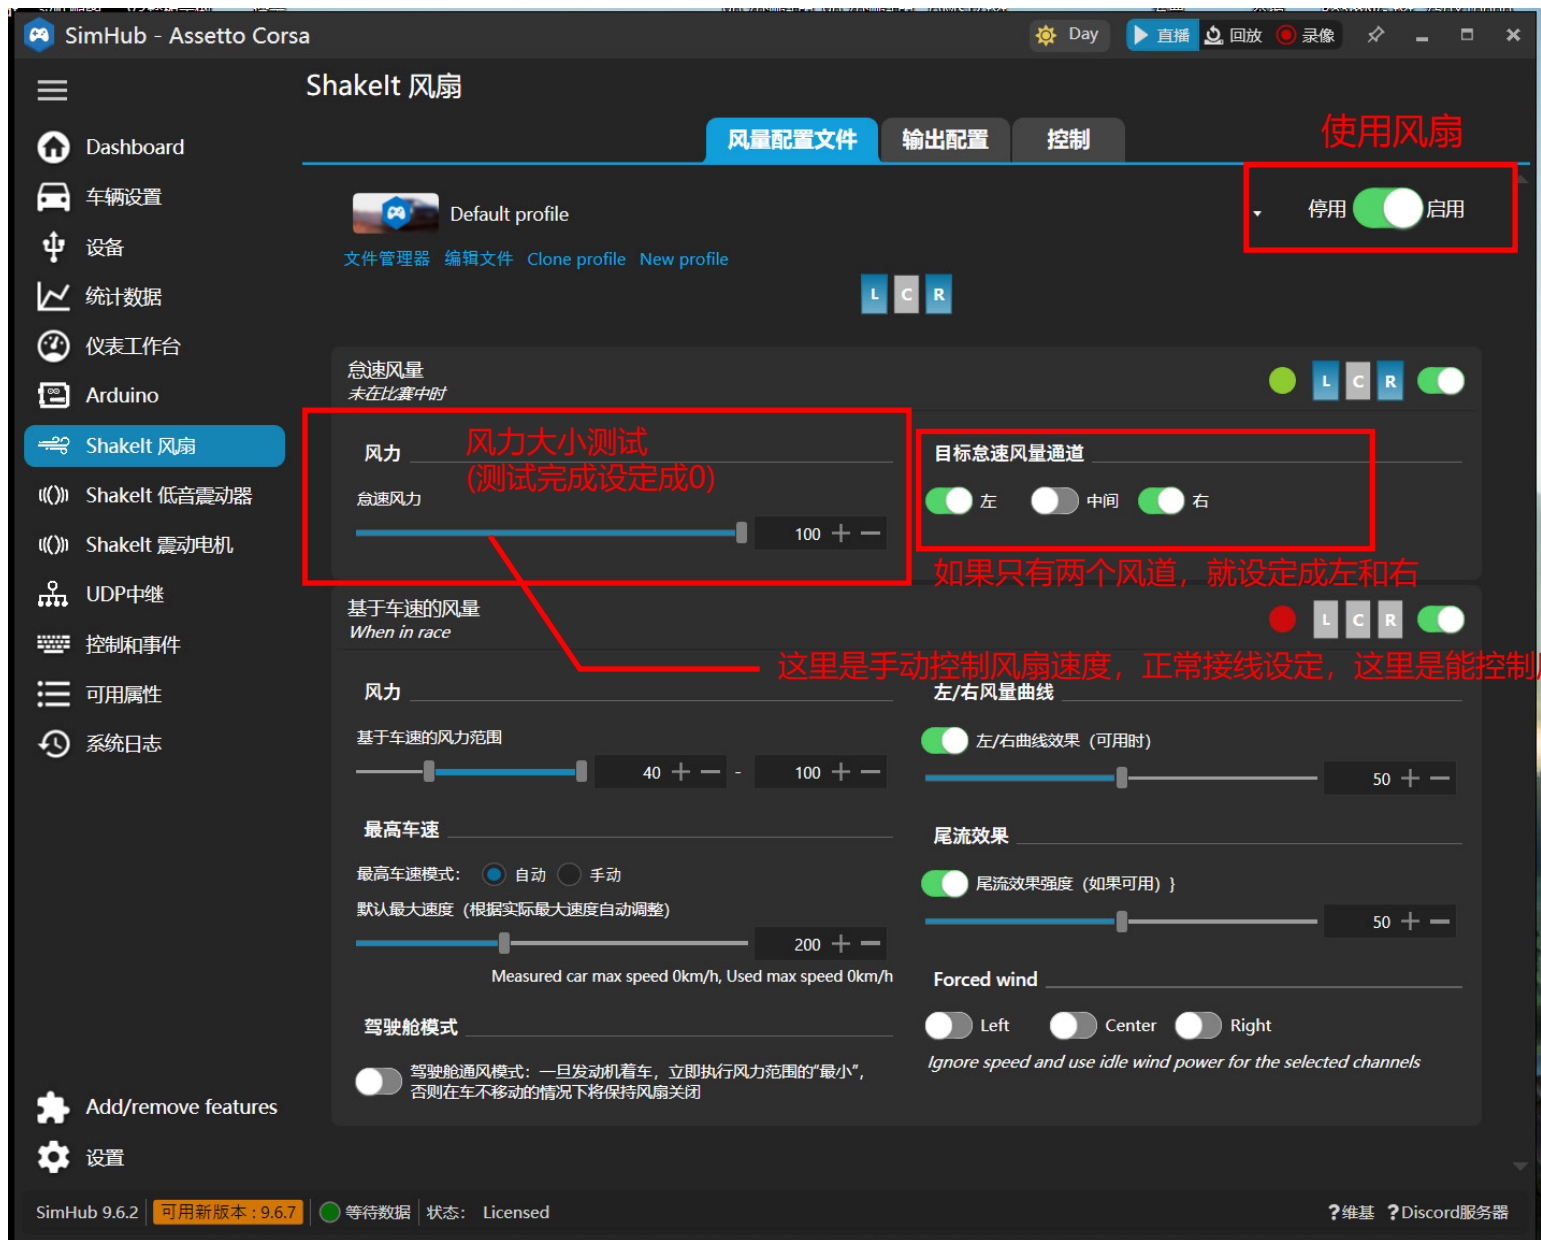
SimHub - Assetto Corsa

Day 直播 回放 录像

ShakeIt 风扇

风量配置文件 输出配置 控制

使用风扇

Dashboard
车辆设置
设备
统计数据
仪表工作台
Arduino
ShakeIt 风扇
ShakeIt 低音震动器
ShakeIt 震动电机
UDP中继
控制和事件
可用属性
系统日志

Default profile

文件管理器 编辑文件 Clone profile New profile

停用 启用

L C R

怠速风量
未在比赛中时

L C R

风力

风力大小测试
(测试完成设定成0)

怠速风力

100

目标怠速风量通道

左 中间 右

如果只有两个风道，就设定成左和右

基于车速的风量
When in race

L C R

这里是手动控制风扇速度，正常接线设定，这里是能控制

风力

基于车速的风力范围

40 - 100

左/右风量曲线

左/右曲线效果（可用时）

50

最高车速

最高车速模式: 自动 手动

默认最大速度（根据实际最大速度自动调整）

200

Measured car max speed 0km/h, Used max speed 0km/h

尾流效果

尾流效果强度（如果可用））

50

Forced wind

Left Center Right

Ignore speed and use idle wind power for the selected channels

驾驶舱模式

驾驶舱通风模式：一旦发动机着车，立即执行风力范围的"最小"，否则在车不移动的情况下将保持风扇关闭

Add/remove features
设置

SimHub 9.6.2 可用新版本：9.6.7 等待数据 状态: Licensed

?维基 ?Discord服务器